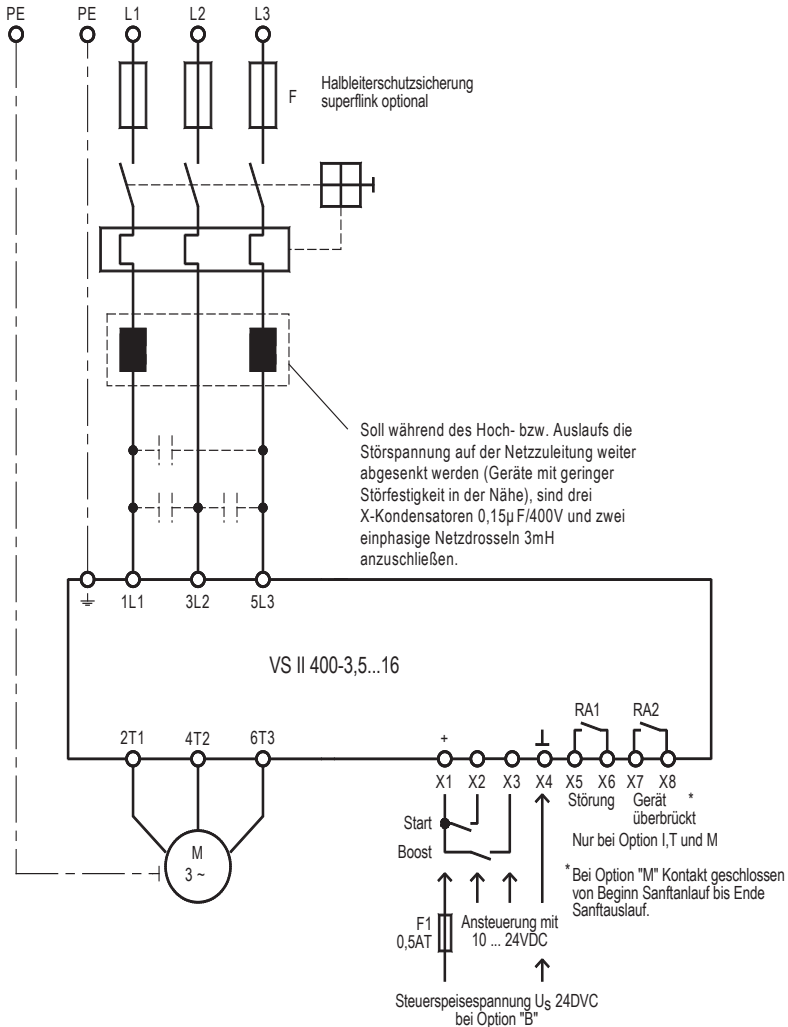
PE PE L1 L2 L3

F

Halbleiterschutzsicherung superflink optional

Soll während des Hoch- bzw. Auslaufs die Störspannung auf der Netzzuleitung weiter abgesenkt werden (Geräte mit geringer Störfestigkeit in der Nähe), sind drei X-Kondensatoren 0,15µF/400V und zwei einphasige Netzdrosseln 3mH anzuschließen.

1L1 3L2 5L3

VS II 400-3,5...16

RA1 RA2

2T1 4T2 6T3

+

X1 X2 X3 X4 X5 X6 X7 X8

Störung Gerät überbrückt *

Nur bei Option I,T und M

Start

Boost

M
3 ~

*Bei Option "M" Kontakt geschlossen von Beginn Sanftanlauf bis Ende Sanftauslauf.

F1
0,5AT

Ansteuerung mit 10 ... 24VDC

Steuerspeisespannung $U_S$ 24DVC bei Option "B"